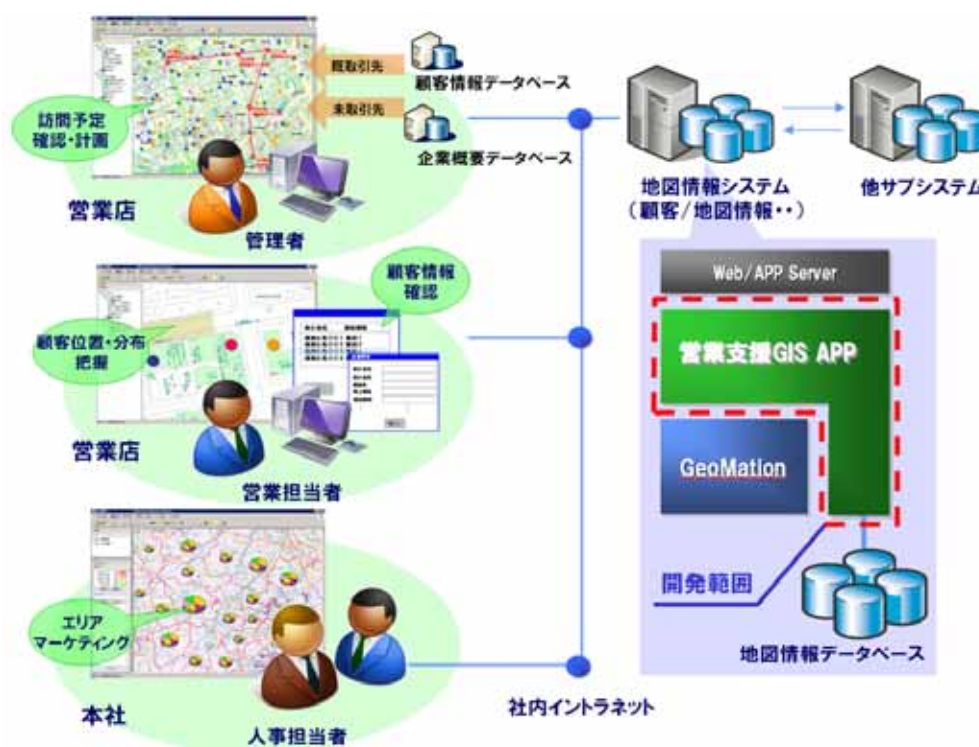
既取引先

顧客情報データベース

未取引先

企業概要データベース

訪問予定確認・計画

営業店

管理者

地図情報システム（顧客／地図情報・・）

他サブシステム

Web/APP Server

顧客情報確認

顧客位置・分布把握

営業支援GIS APP

GeoMation

営業店

営業担当者

開発範囲

エリアマーケティング

地図情報データベース

本社

人事担当者

社内イントラネット